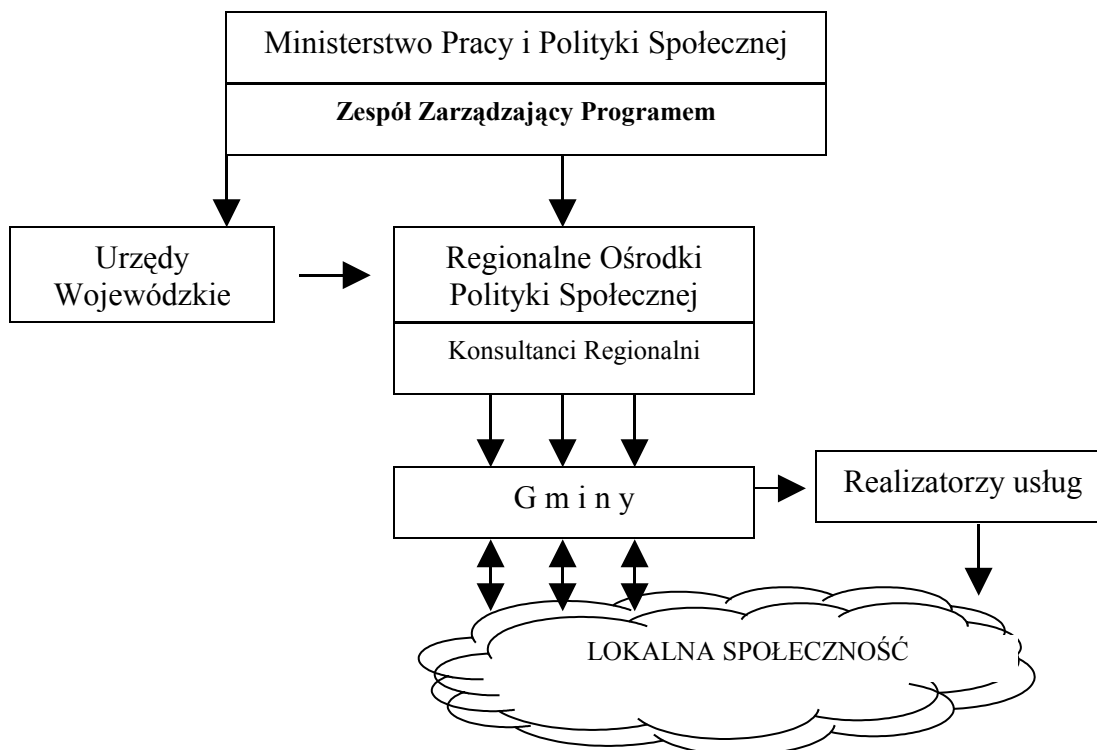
Ministerstwo Pracy i Polityki Społecznej

Zespół Zarządzający Programem

Urzędy Wojewódzkie

Regionalne Ośrodki Polityki Społecznej

Konsultanci Regionalni

G m i n y

Realizatorzy usług

LOKALNA SPOŁECZNOŚĆ